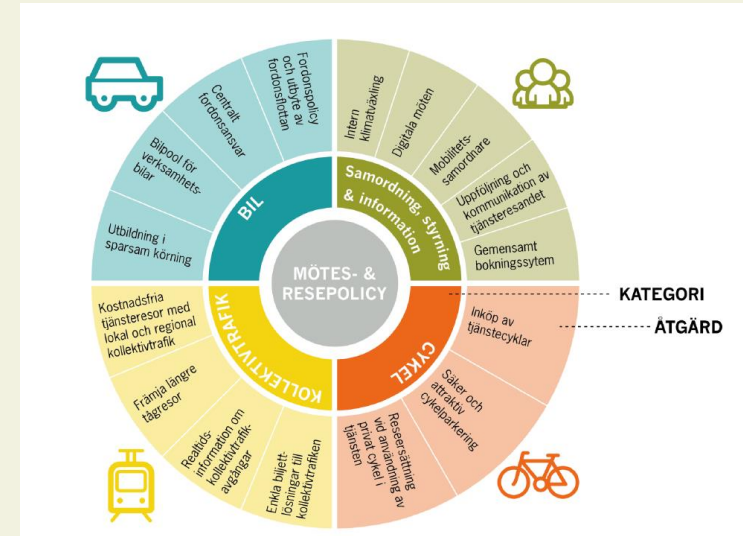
MÖTES- & RESEPOLICY

BIL

Fordonspolicy och utbyte av fordonsflottan

Centralt fordonsansvar

Bilpool för verksamhetsbilar

Utbildning i sparsam körning

Samordning, styrning & information

Intern klimatväxling

Digitala möten

Mobilitetssamordnare

Uppföljning och kommunikation av tjänsteresandet

Gemensamt bokningssytem

KATEGORI

ÅTGÄRD

CYKEL

Inköp av tjänstecyklar

Säker och attraktiv cykelparkering

Reseersättning vid användning av privat cykel i tjänsten

KOLLEKTIVTRAFIK

Kostnadsfria tjänsteresor med lokal och regional kollektivtrafik

Främja längre tågresor

Realtidsinformation om kollektivtrafikavgångar

Enkla biljettlösningar till kollektivtrafiken